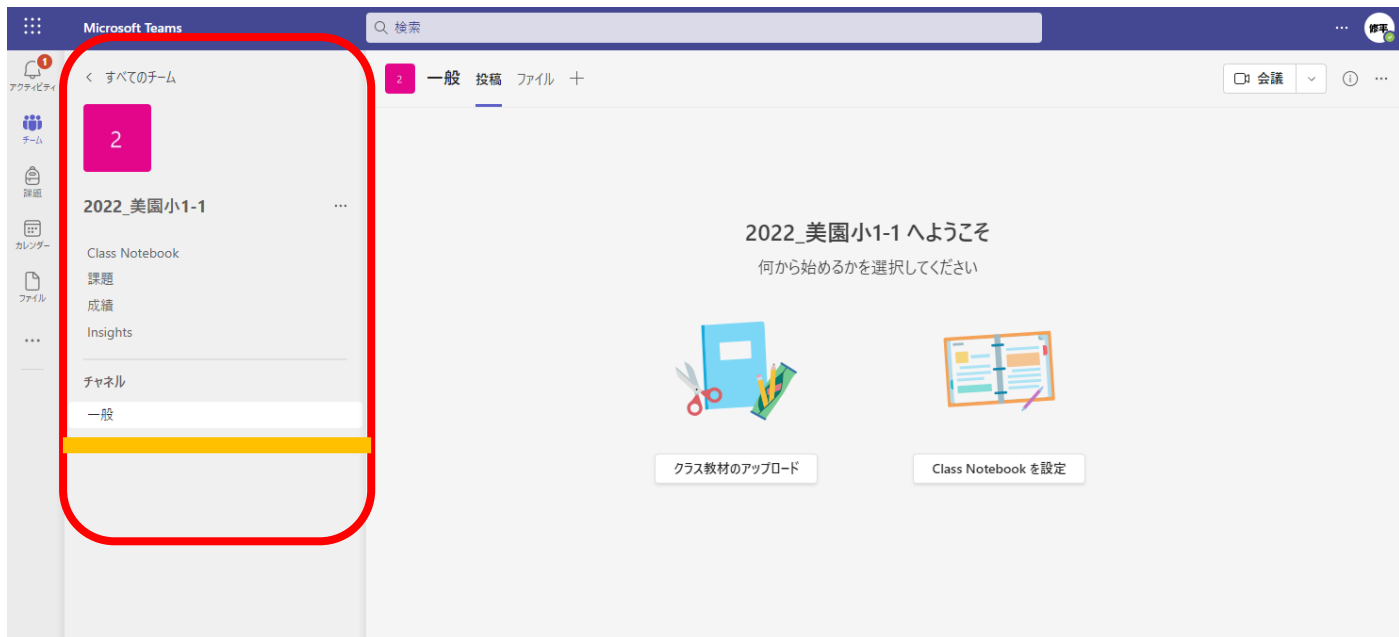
Microsoft Teams

検索

...

修平

1
アクティビティ

チーム

課題

カレンダー

ファイル

...

すべてのチーム

2

2022_美園小1-1

...

Class Notebook

課題

成績

Insights

チャネル

一般

2

一般

投稿

ファイル

+

会議

2022_美園小1-1 へようこそ

何から始めるかを選択してください

クラス教材のアップロード

Class Notebook を設定